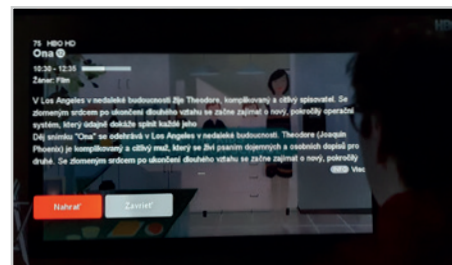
75 HBO HD
Ona
10:30 - 12:35
Žáner: Film

V Los Angeles v nedaleké budoucnosti žije Theodore, komplikovaný a citlivý spisovatel. Se zlomeným srdcem po ukončení dlouhého vztahu se začne zajímat o nový, pokročilý operační systém, který údajně dokáže splnit každé jeho
Děj snímku "Ona" se odehrává v Los Angeles v nedaleké budoucnosti. Theodore (Joaquin Phoenix) je komplikovaný a citlivý muž, který se živí psaním dojemných a osobních dopisů pro druhé. Se zlomeným srdcem po ukončení dlouhého vztahu se začne zajímat o nový, pokročilý

Viac

Nahrať
Zavrieť